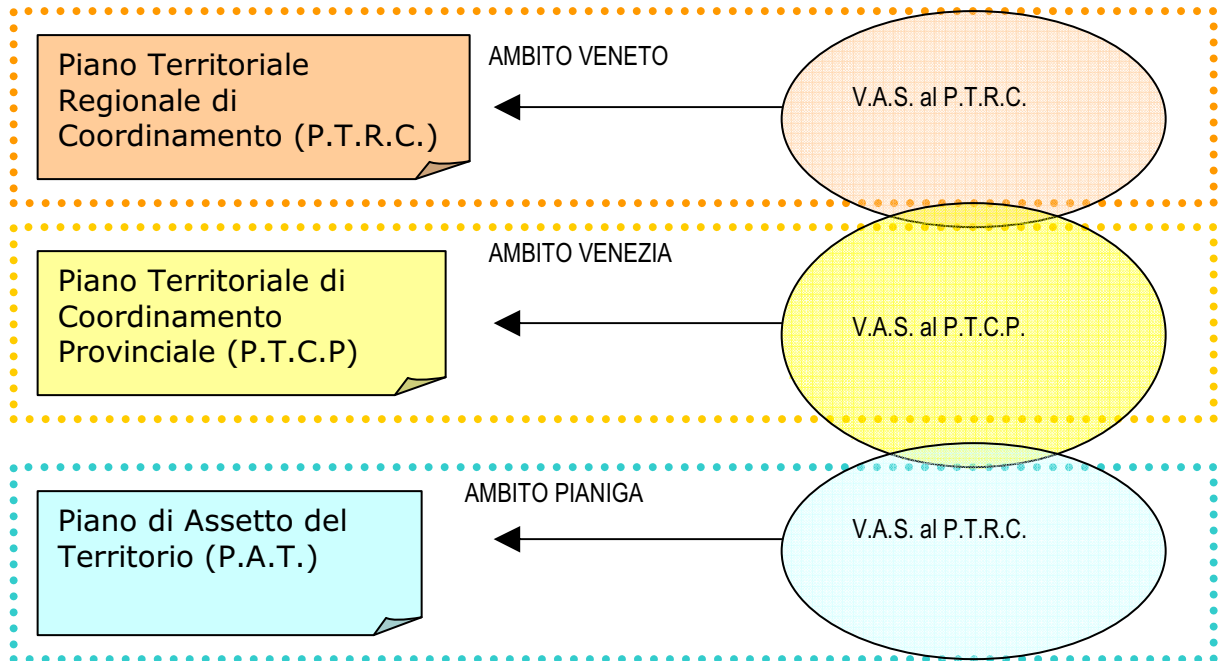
Piano Territoriale Regionale di Coordinamento (P.T.R.C.)

AMBITO VENETO

V.A.S. al P.T.R.C.

Piano Territoriale di Coordinamento Provinciale (P.T.C.P)

AMBITO VENEZIA

V.A.S. al P.T.C.P.

Piano di Assetto del Territorio (P.A.T.)

AMBITO PIANIGA

V.A.S. al P.T.R.C.